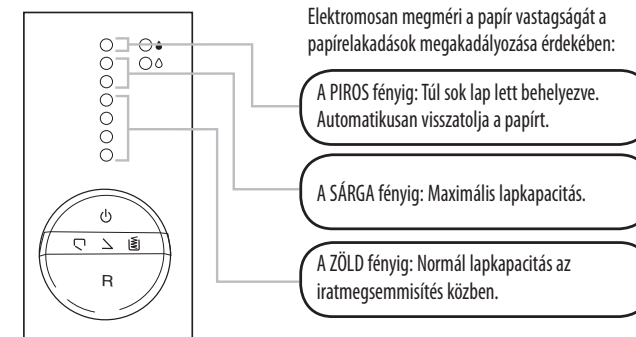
Elektromosan megméri a papír vastagságát a papírelakadások megakadályozása érdekében:

A PIROS fényig: Túl sok lap lett behelyezve. Automatikusan visszatolja a papírt.

A SÁRGA fényig: Maximális lapkapacitás.

A ZÖLD fényig: Normál lapkapacitás az iratmegsemmisítés közben.

R